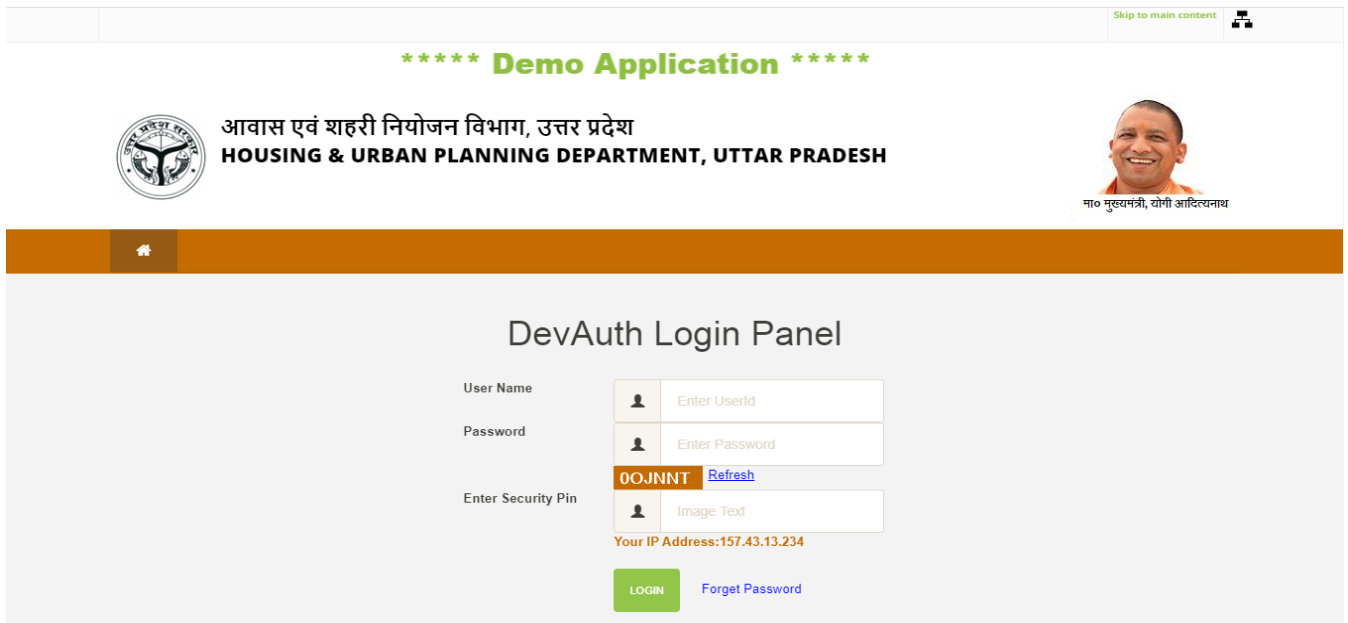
Skip to main content

***** Demo Application *****

उत्तर प्रदेश सरकार

आवास एवं शहरी नियोजन विभाग, उत्तर प्रदेश
HOUSING & URBAN PLANNING DEPARTMENT, UTTAR PRADESH

मा० मुख्यमंत्री, योगी आदित्यनाथ

DevAuth Login Panel

User Name
Enter UserId

Password
Enter Password

0OJNNT Refresh

Enter Security Pin
Image Text

Your IP Address:157.43.13.234

LOGIN Forget Password